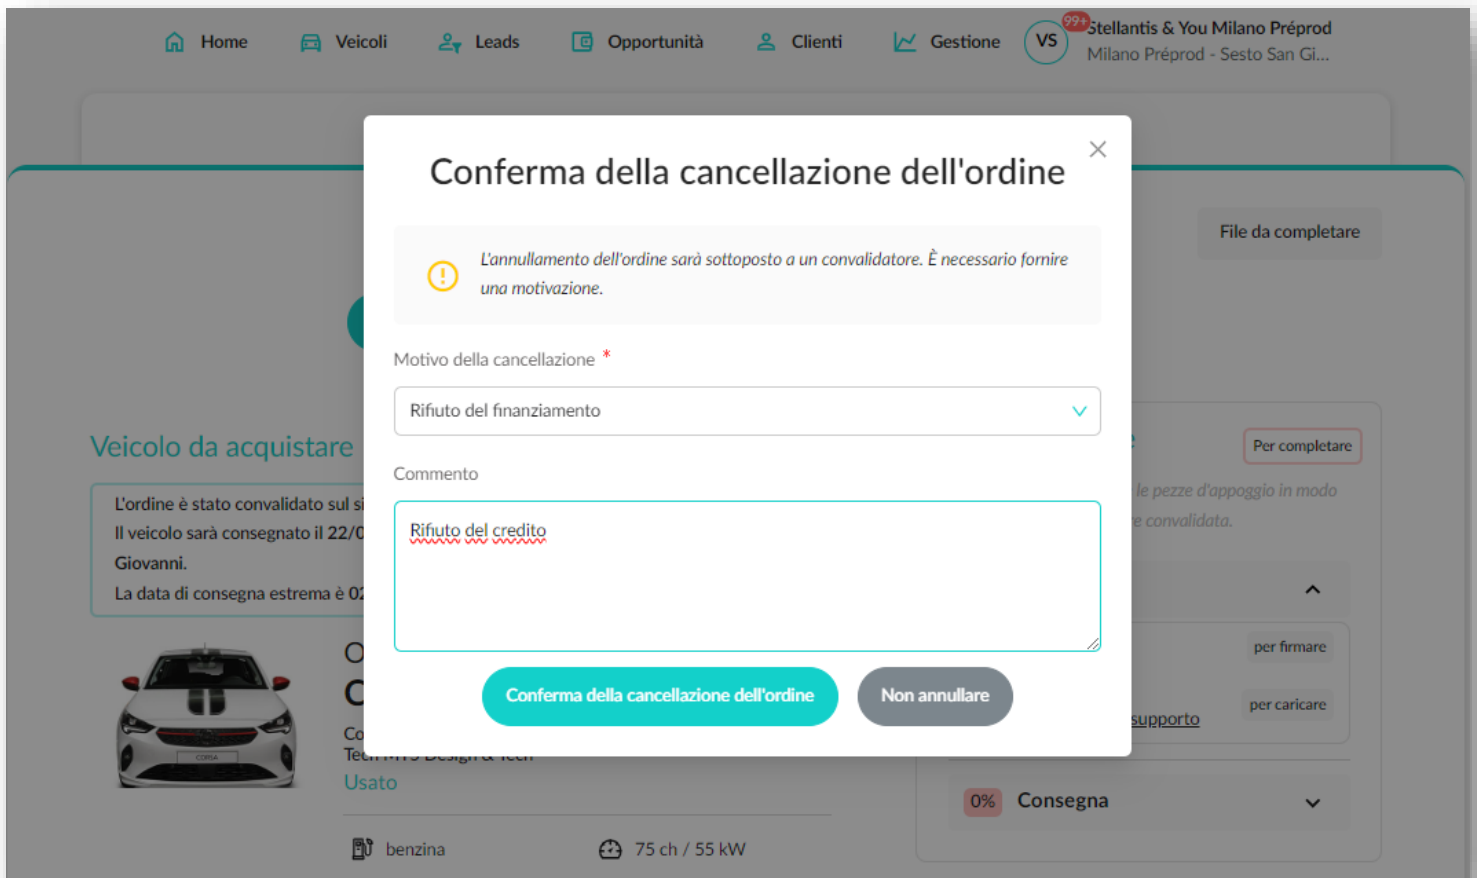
Home Veicoli Leads Opportunità Clienti Gestione VS 99+ Stellantis & You Milano Préprod Milano Préprod - Sesto San Gi...

File da completare

Veicolo da acquistare

L'ordine è stato convalidato sul si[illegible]
Il veicolo sarà consegnato il 22/0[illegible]
Giovanni.
La data di consegna estrema è 0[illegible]

O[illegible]
C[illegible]
Co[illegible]
Tec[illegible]
Usato

benzina 75 ch / 55 kW

Per completare
le pezze d'appoggio in modo
e convalidata.

per firmare
supporto per caricare

0% Consegna

Conferma della cancellazione dell'ordine

L'annullamento dell'ordine sarà sottoposto a un convalidatore. È necessario fornire una motivazione.

Motivo della cancellazione *

Rifiuto del finanziamento

Commento

Rifiuto del credito

Conferma della cancellazione dell'ordine Non annullare